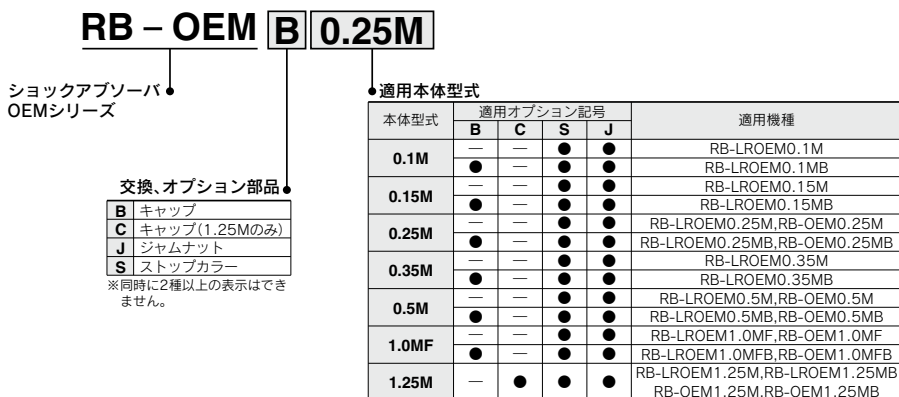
RB – OEM B 0.25M

ショックアブソーバ OEMシリーズ

交換、オプション部品

| B | キャップ |
|---|---|
| C | キャップ(1.25Mのみ) |
| J | ジャムナット |
| S | ストップカラー |

※同時に2種以上の表示はできません。

適用本体型式

| 本体型式 | 適用オプション記号 B | C | S | J | 適用機種 |
|---|---|---|---|---|---|
| 0.1M | — | — | ● | ● | RB-LROEM0.1M |
| | ● | — | ● | ● | RB-LROEM0.1MB |
| 0.15M | — | — | ● | ● | RB-LROEM0.15M |
| | ● | — | ● | ● | RB-LROEM0.15MB |
| 0.25M | — | — | ● | ● | RB-LROEM0.25M,RB-OEM0.25M |
| | ● | — | ● | ● | RB-LROEM0.25MB,RB-OEM0.25MB |
| 0.35M | — | — | ● | ● | RB-LROEM0.35M |
| | ● | — | ● | ● | RB-LROEM0.35MB |
| 0.5M | — | — | ● | ● | RB-LROEM0.5M,RB-OEM0.5M |
| | ● | — | ● | ● | RB-LROEM0.5MB,RB-OEM0.5MB |
| 1.0MF | — | — | ● | ● | RB-LROEM1.0MF,RB-OEM1.0MF |
| | ● | — | ● | ● | RB-LROEM1.0MFB,RB-OEM1.0MFB |
| 1.25M | — | ● | ● | ● | RB-LROEM1.25M,RB-LROEM1.25MB RB-OEM1.25M,RB-OEM1.25MB |